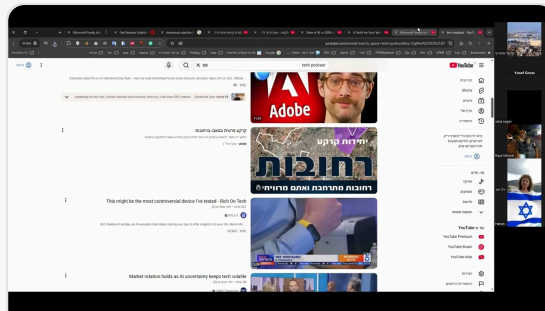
Adobe

יחידות קרקע

רחובות

רחובות מתרחבת ואתם מרוויחים

This might be the most controversial device I've tested - Rich On Tech

Market rotation holds as AI uncertainty keeps tech volatile

tech podcast

YouTube

Youtube Premium

YouTube Music

YouTube Kids

Yosef Gross